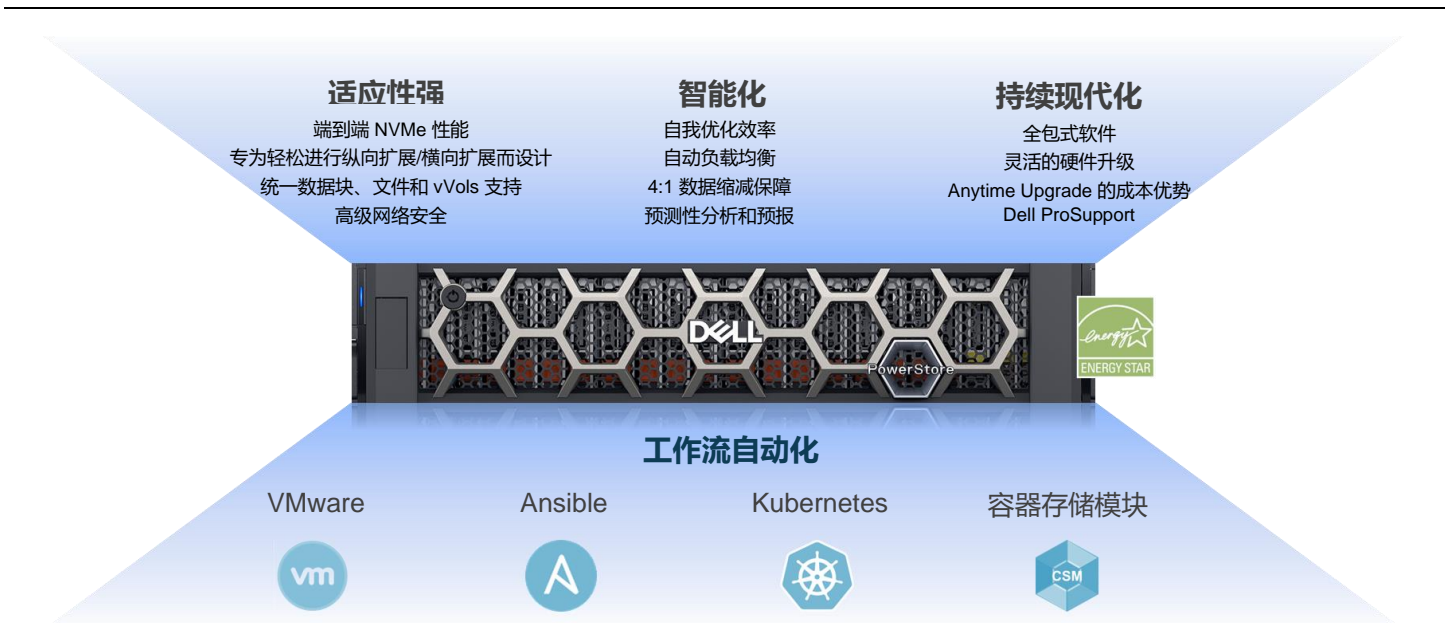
适应性强

端到端 NVMe 性能
专为轻松进行纵向扩展/横向扩展而设计
统一数据块、文件和 vVols 支持
高级网络安全

智能化

自我优化效率
自动负载均衡
4:1 数据缩减保障
预测性分析和预报

持续现代化

全包式软件
灵活的硬件升级
Anytime Upgrade 的成本优势
Dell ProSupport

DELL

PowerStore

energy

ENERGY STAR

工作流自动化

VMware

vm

Ansible

Kubernetes

容器存储模块

CSM